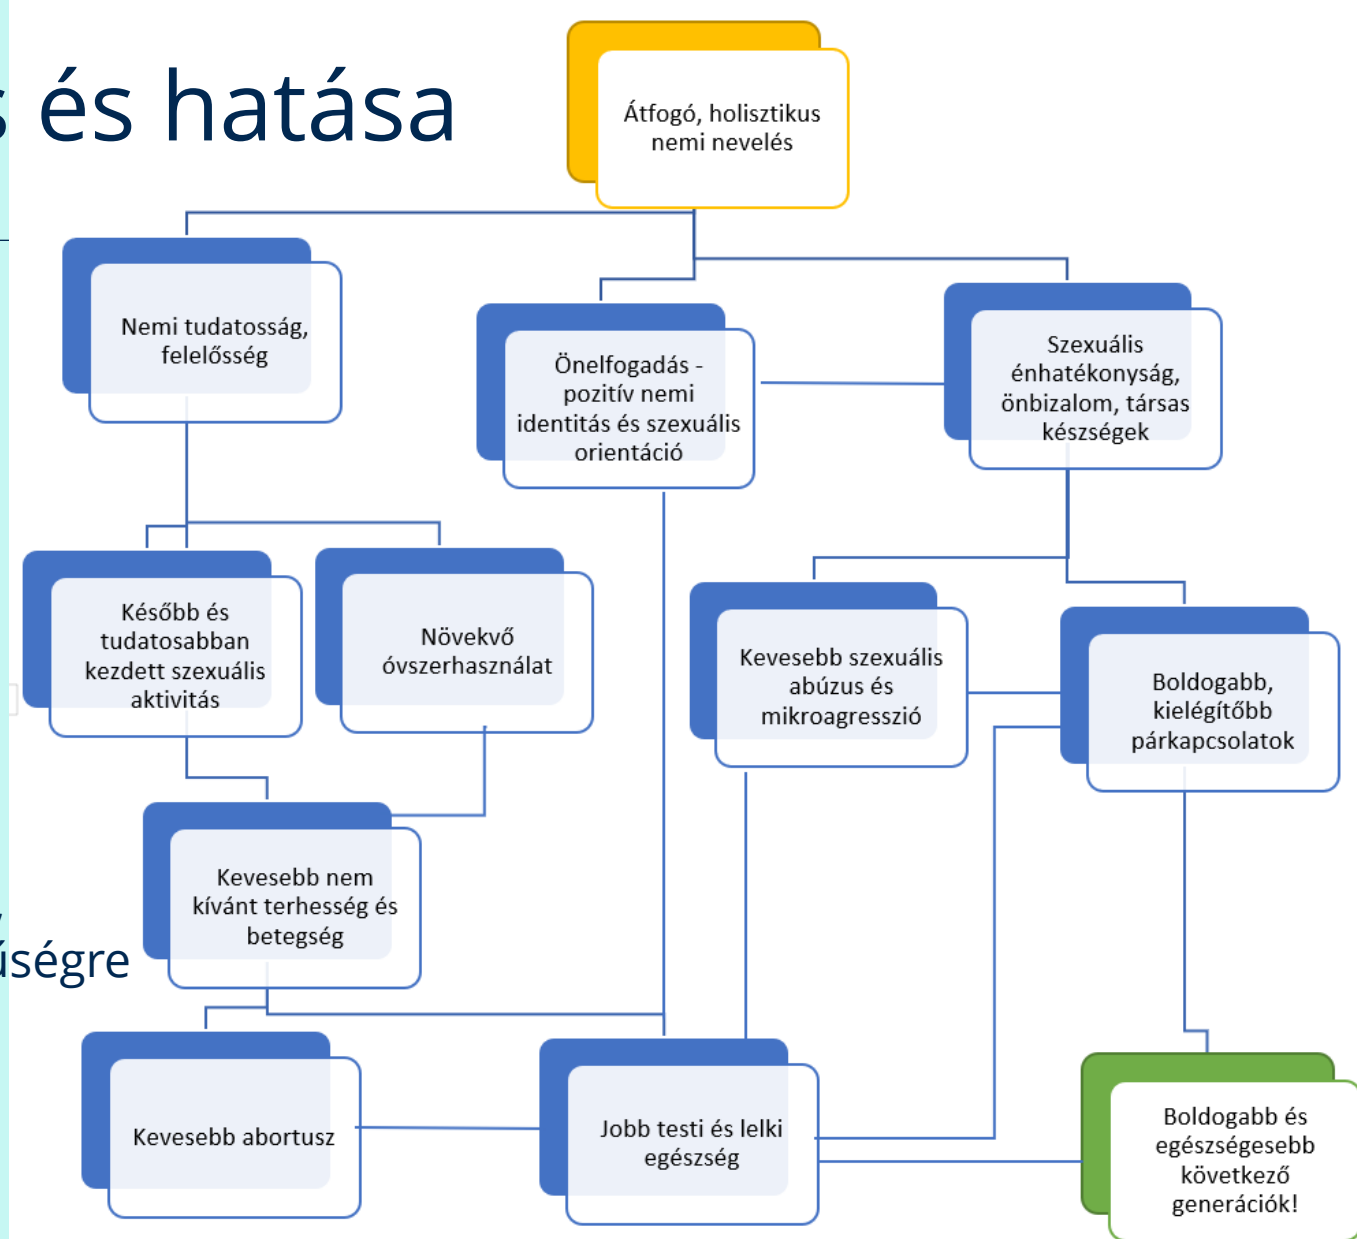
s és hatása

ıségre

Átfogó, holisztikus nemi nevelés

Nemi tudatosság, felelősség

Önelfogadás - pozitív nemi identitás és szexuális orientáció

Szexuális énhatékonyság, önbizalom, társas készségek

Később és tudatosabban kezdett szexuális aktivitás

Növekvő óvszerhasználat

Kevesebb szexuális abúzus és mikroagresszió

Boldogabb, kielégítőbb párkapcsolatok

Kevesebb nem kívánt terhesség és betegség

Kevesebb abortusz

Jobb testi és lelki egészség

Boldogabb és egészségesebb következő generációk!